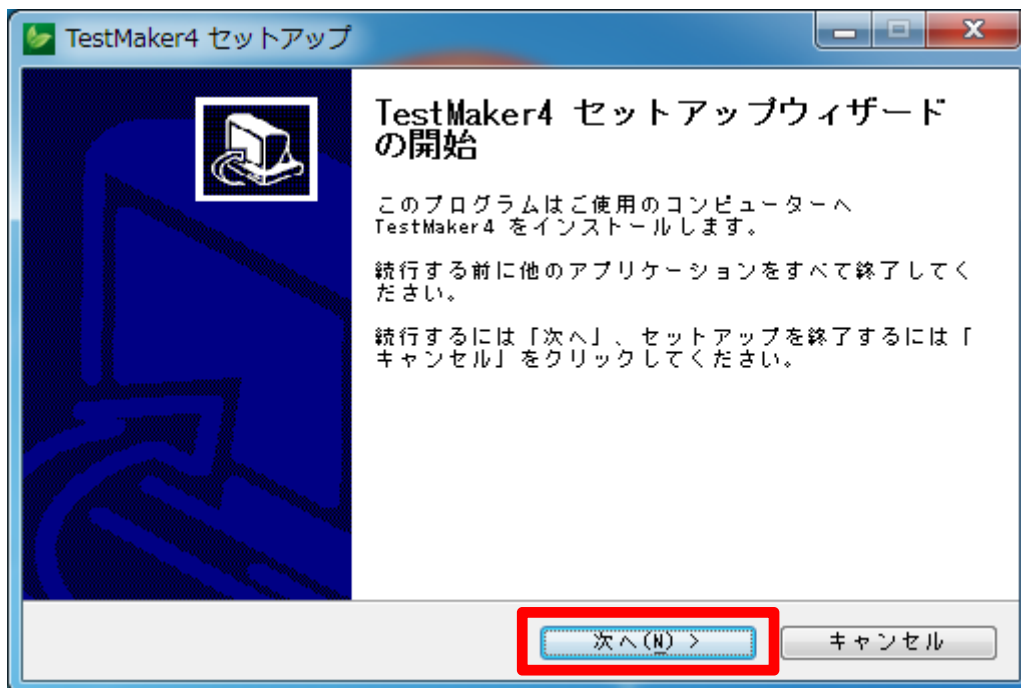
TestMaker4 セットアップ

TestMaker4 セットアップウィザードの開始

このプログラムはご使用のコンピューターへ TestMaker4 をインストールします。

続行する前に他のアプリケーションをすべて終了してください。

続行するには「次へ」、セットアップを終了するには「キャンセル」をクリックしてください。

次へ(N) >

キャンセル